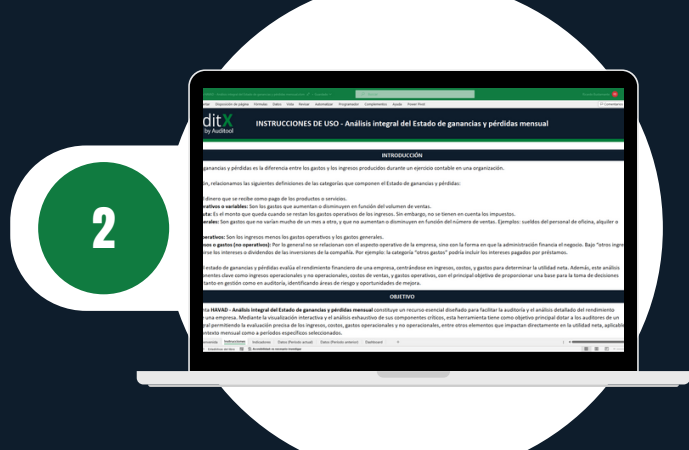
2

ditX
by Auditool

INSTRUCCIONES DE USO - Análisis integral del Estado de ganancias y pérdidas mensual

INTRODUCCIÓN

ganancias y pérdidas es la diferencia entre los gastos y los ingresos producidos durante un ejercicio contable en una organización.

ión, relacionamos las siguientes definiciones de las categorías que componen el Estado de ganancias y pérdidas:

dinero que se recibe como pago de los productos o servicios.
rativos o variables: Son los gastos que aumentan o disminuyen en función del volumen de ventas.
ta: Es el monto que queda cuando se restan los gastos operativos de los ingresos. Sin embargo, no se tienen en cuenta los impuestos.
erativos: Son gastos que no varían mucho de un mes a otro, y que no aumentan o disminuyen en función del número de ventas. Ejemplos: sueldos del personal de oficina, alquiler o

operativos: Son los ingresos menos los gastos operativos y los gastos generales.
os o gastos (no operativos): Por lo general no se relacionan con el aspecto operativo de la empresa, sino con la forma en que la administración financia el negocio. Bajo "otros ingresos" se los intereses o dividendos de las inversiones de la compañía. Por ejemplo: la categoría "otros gastos" podría incluir los intereses pagados por préstamos.

el estado de ganancias y pérdidas evalúa el rendimiento financiero de una empresa, centrándose en ingresos, costos, y gastos para determinar la utilidad neta. Además, este análisis mentes clave como ingresos operacionales y no operacionales, costos de ventas, y gastos operativos, con el principal objetivo de proporcionar una base para la toma de decisiones tanto en gestión como en auditoría, identificando áreas de riesgo y oportunidades de mejora.

OBJETIVO

nta HAVAD - Análisis integral del Estado de ganancias y pérdidas mensual constituye un recurso esencial diseñado para facilitar la auditoría y el análisis detallado del rendimiento una empresa. Mediante la visualización interactiva y el análisis exhaustivo de sus componentes críticos, esta herramienta tiene como objetivo principal dotar a los auditores de un al permitiendo la evaluación precisa de los ingresos, costos, gastos operacionales y no operacionales, entre otros elementos que impactan directamente en la utilidad neta, aplicable ntexto mensual como a períodos específicos seleccionados.

Instrucciones | Indicadores | Datos (Período actual) | Datos (Período anterior) | Dashboard | +